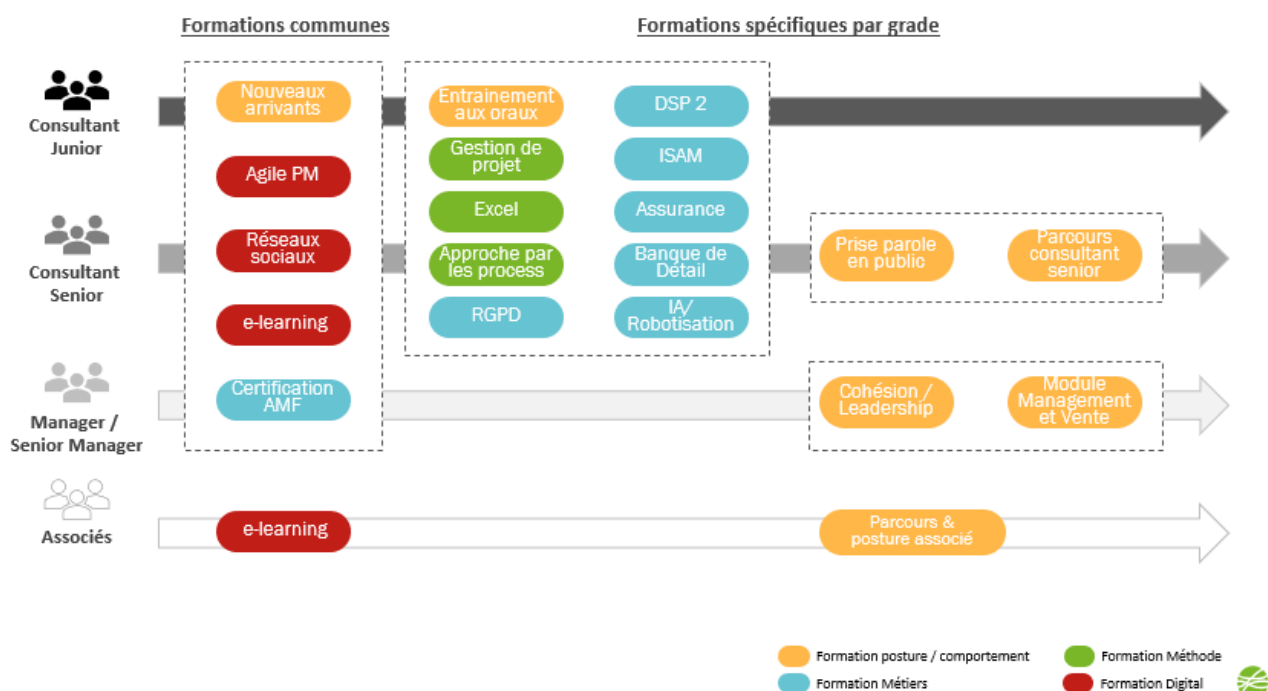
Formations communes

Formations spécifiques par grade

Consultant Junior

Consultant Senior

Manager / Senior Manager

Associés

Nouveaux arrivants

Agile PM

Réseaux sociaux

e-learning

Certification AMF

Entrainement aux oraux

Gestion de projet

Excel

Approche par les process

RGPD

DSP 2

ISAM

Assurance

Banque de Détail

IA/ Robotisation

Prise parole en public

Parcours consultant senior

Cohésion / Leadership

Module Management et Vente

e-learning

Parcours & posture associé

Formation posture / comportement

Formation Méthode

Formation Métiers

Formation Digital